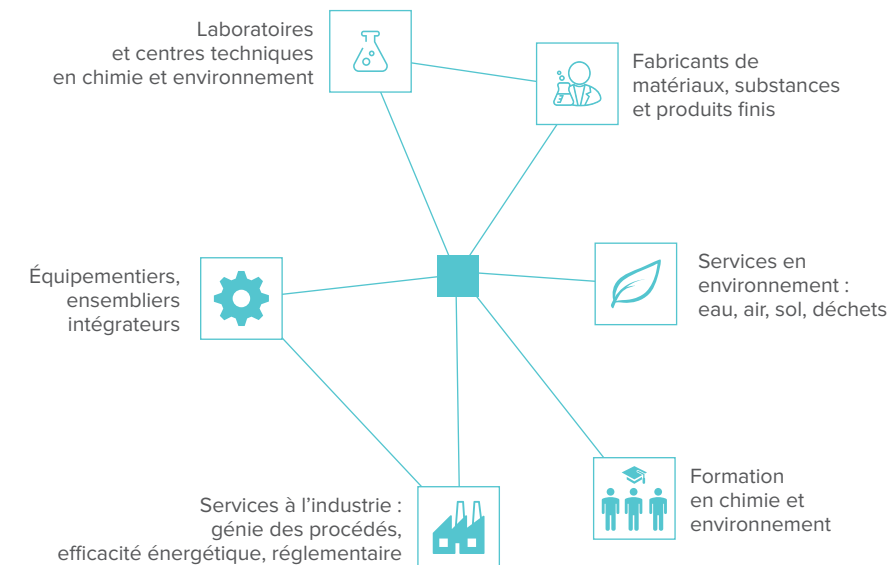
Laboratoires
et centres techniques
en chimie et environnement

Fabricants de
matériaux, substances
et produits finis

Équipementiers,
ensembliers
intégrateurs

Services en
environnement :
eau, air, sol, déchets

Formation
en chimie et
environnement

Services à l'industrie :
génie des procédés,
efficacité énergétique, réglementaire